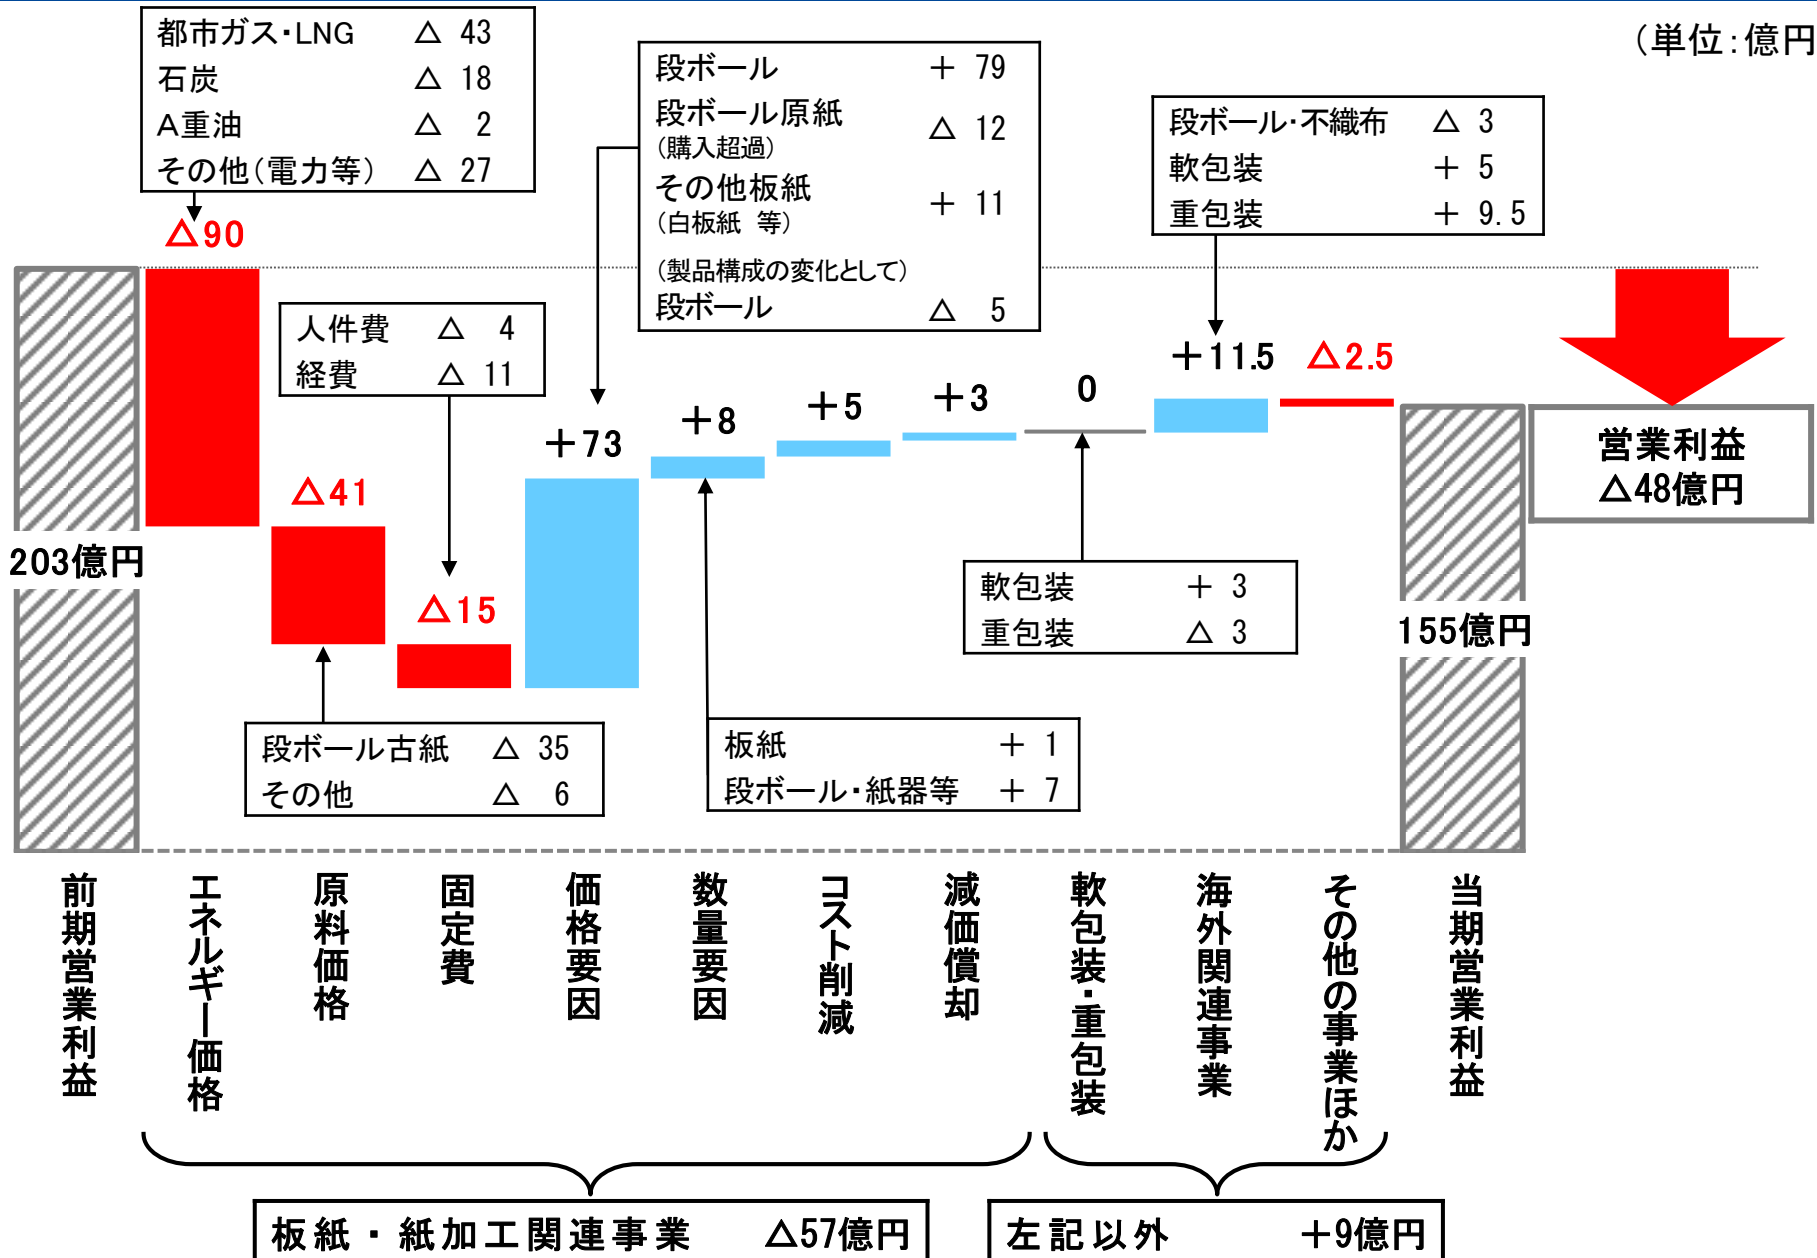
(単位:億円

都市ガス･LNG △ 43
石炭 △ 18
A重油 △ 2
その他(電力等) △ 27

△90

段ボール + 79
段ボール原紙 (購入超過) △ 12
その他板紙 (白板紙 等) + 11
(製品構成の変化として)
段ボール △ 5

段ボール･不織布 △ 3
軟包装 + 5
重包装 + 9.5

人件費 △ 4
経費 △ 11

+11.5 △2.5

0

+3
+5
+8
+73

△41

△15

203億円

営業利益
△48億円

155億円

軟包装 + 3
重包装 △ 3

段ボール古紙 △ 35
その他 △ 6

板紙 + 1
段ボール･紙器等 + 7

前期営業利益
エネルギー価格
原料価格
固定費
価格要因
数量要因
コスト削減
減価償却
軟包装･重包装
海外関連事業
その他の事業ほか
当期営業利益

板紙・紙加工関連事業 △57億円
左記以外 +9億円